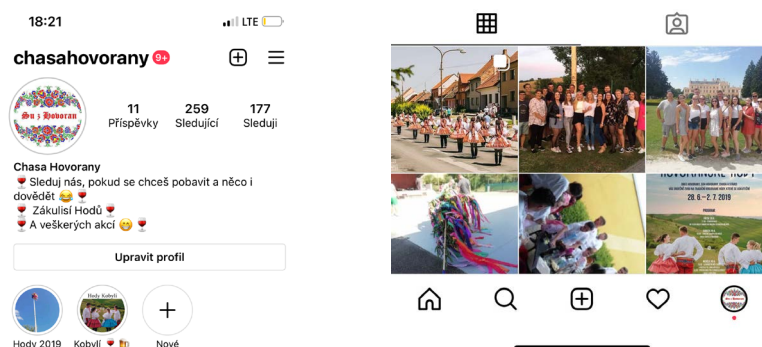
18:21

LTE

chasahovorany 9+

Su z Hovoran

11
Příspěvky

259
Sledující

177
Sleduji

Chasa Hovorany
🍷 Sleduj nás, pokud se chceš pobavit a něco i dovědět 😂 🍷
🍷 Zákulisí Hodů 🍷
🍷 A veškerých akcí 😁 🍷

Upravit profil

Hody Kobylí

Hody 2019

Kobylí 🍷

Nové

HOVORANSKÉ HODY

28. 6. – 2. 7. 2019

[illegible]